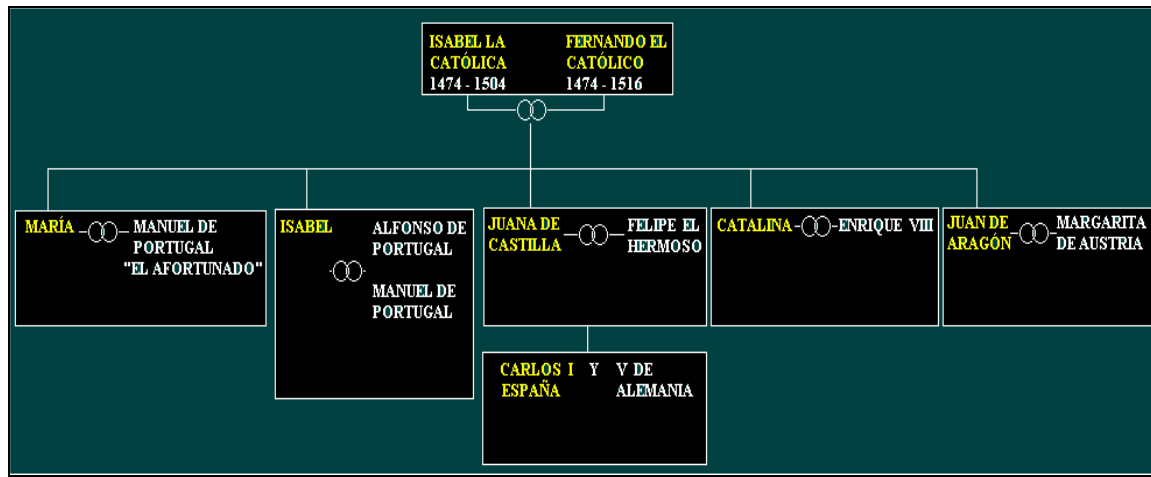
ISABEL LA CATÓLICA 1474 - 1504

FERNANDO EL CATÓLICO 1474 - 1516

MARÍA MANUEL DE PORTUGAL "EL AFORTUNADO"

ISABEL ALFONSO DE PORTUGAL MANUEL DE PORTUGAL

JUANA DE CASTILLA FELIPE EL HERMOSO

CATALINA ENRIQUE VIII

JUAN DE ARAGÓN MARGARITA DE AUSTRIA

CARLOS I ESPAÑA Y V DE ALEMANIA